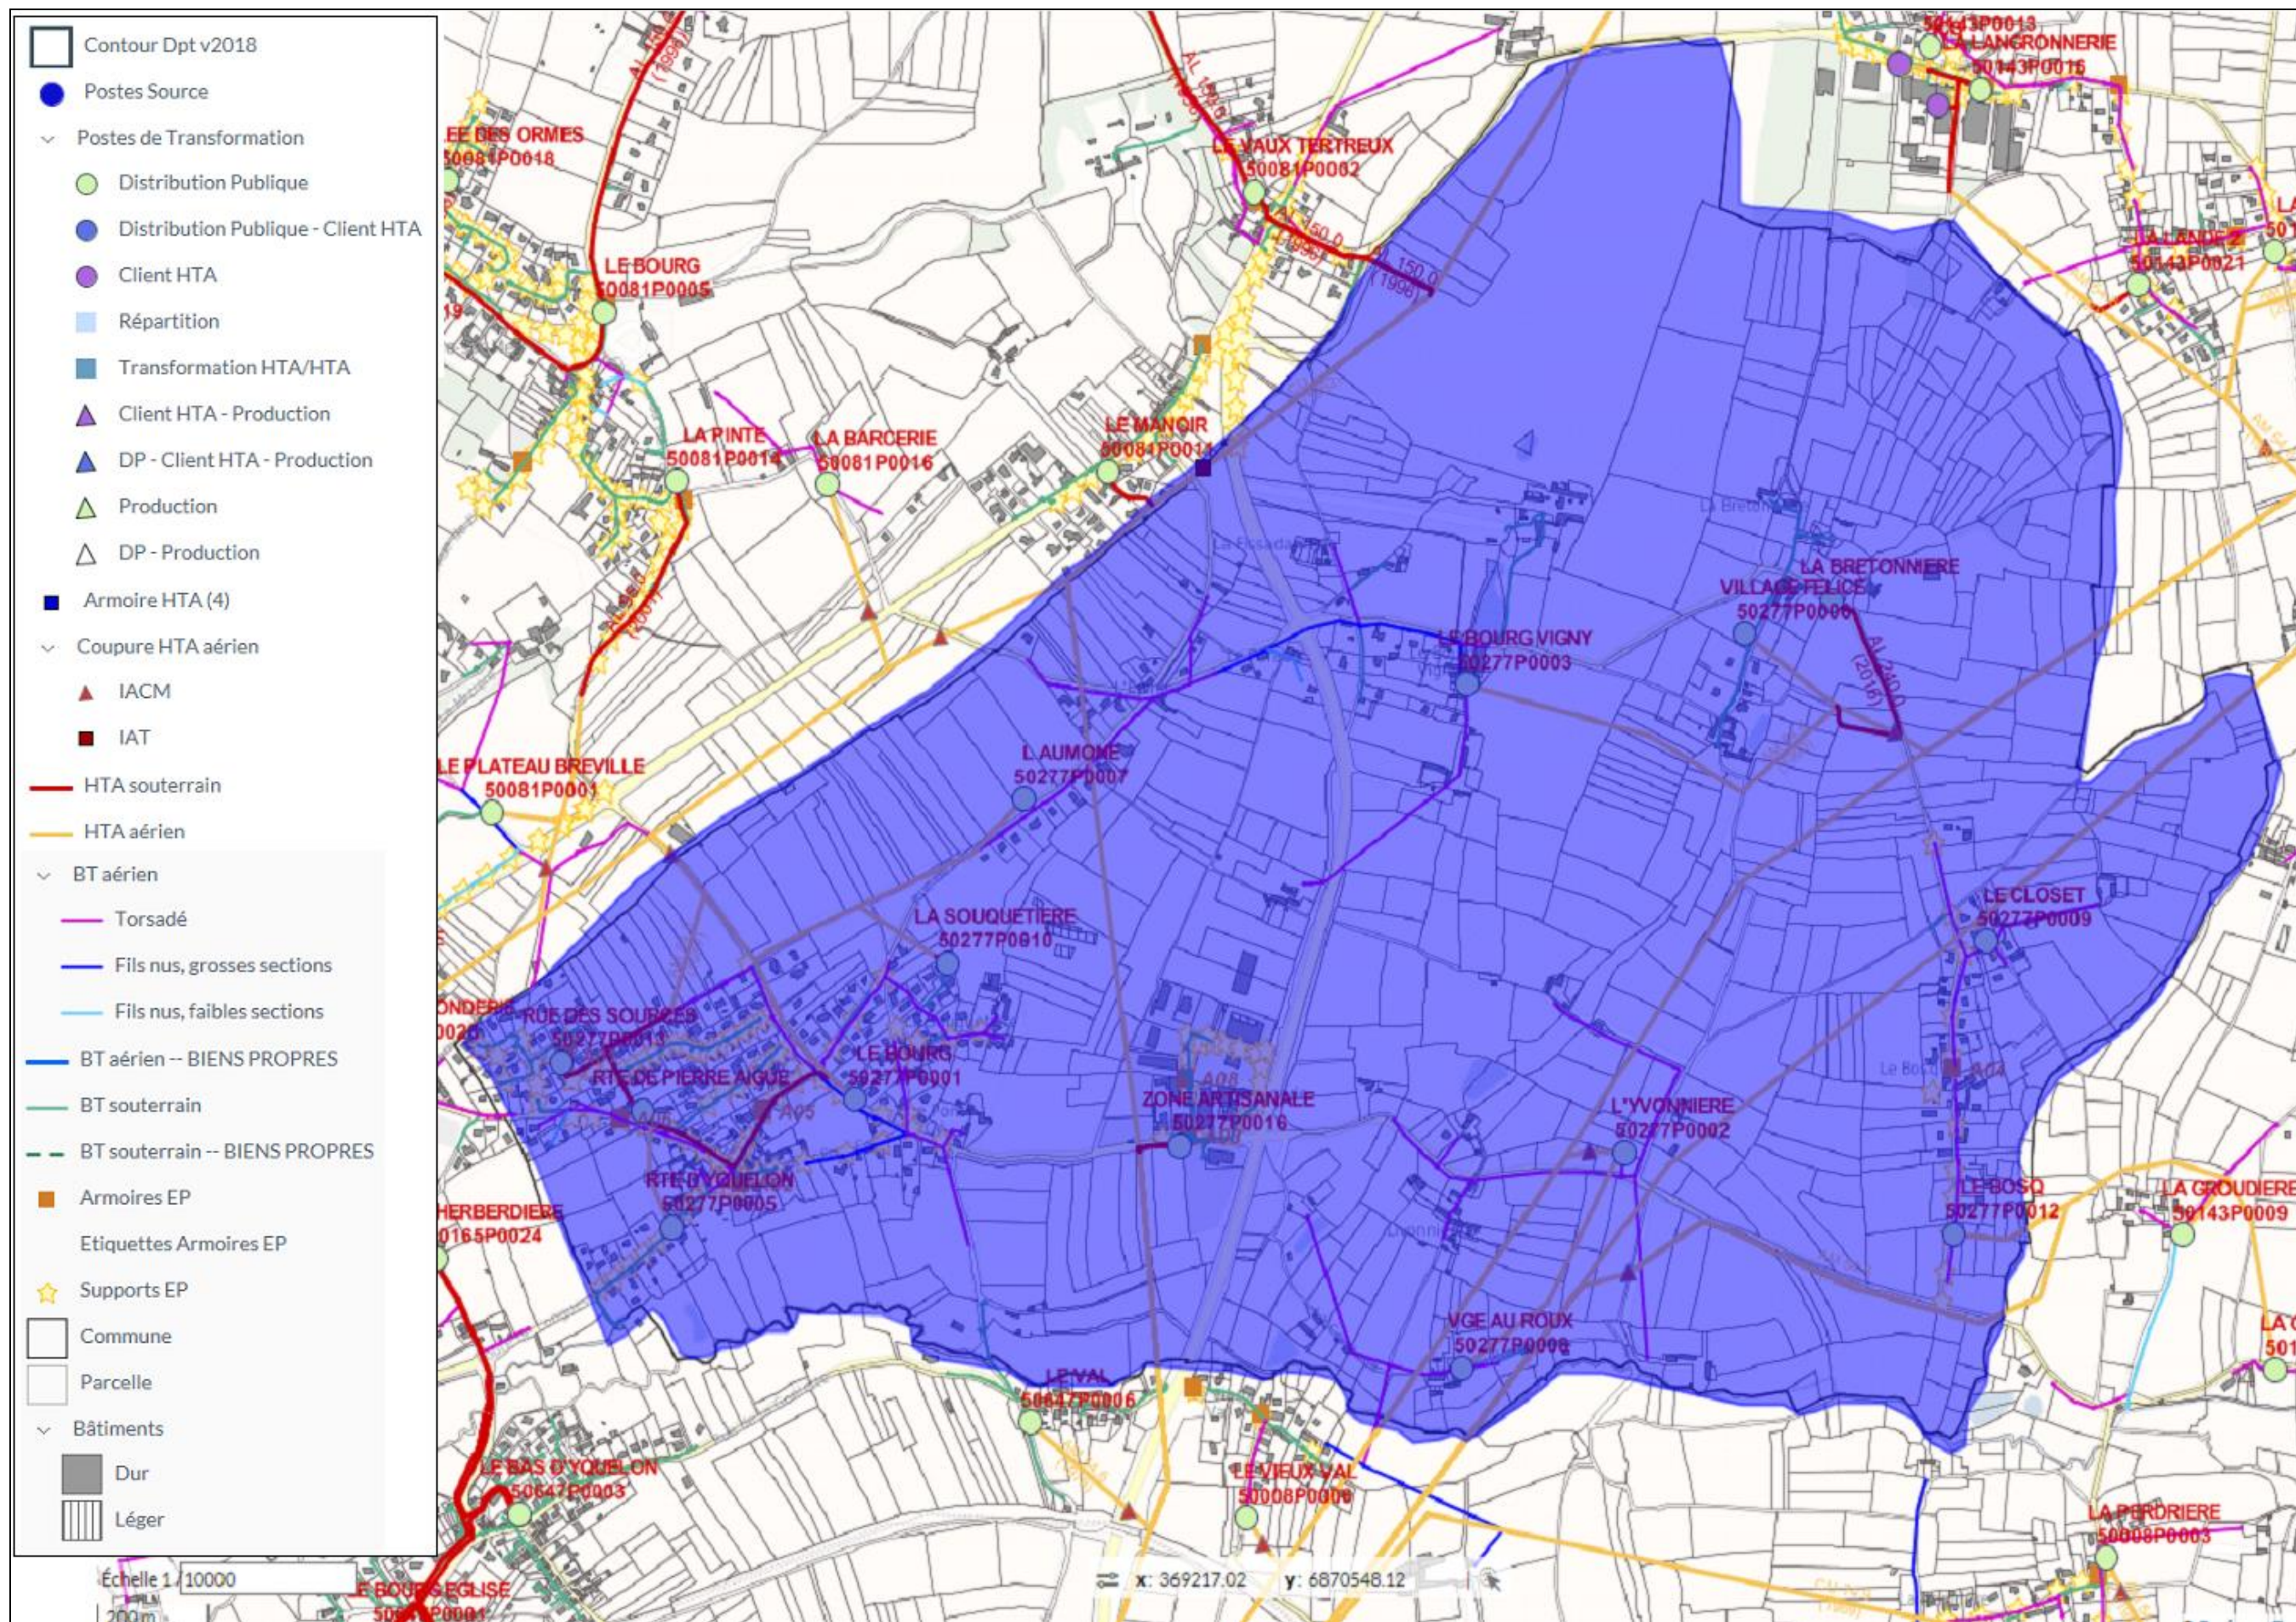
Contour Dpt v2018
Postes Source
Postes de Transformation
Distribution Publique
Distribution Publique - Client HTA
Client HTA
Répartition
Transformation HTA/HTA
Client HTA - Production
DP - Client HTA - Production
Production
DP - Production
Armoire HTA (4)
Coupure HTA aérien
IACM
IAT
HTA souterrain
HTA aérien
BT aérien
Torsadé
Fils nus, grosses sections
Fils nus, faibles sections
BT aérien -- BIENS PROPRES
BT souterrain
BT souterrain -- BIENS PROPRES
Armoires EP
Etiquettes Armoires EP
Supports EP
Commune
Parcelle
Bâtiments
Dur
Léger

Échelle 1/ 10000
200m
x: 369217.02 y: 6870548.12

EE DES ORMES
50081P0018
LE BOURG
50081P0005
LA PINTE
50081P0014
LA BARCERIE
50081P0016
LE MANOIR
50081P0011
LE VAUX TERTREUX
50081P0002
50143P0013
LA LANGRONNERIE
50143P0016
LA LANDE
50143P0021
LA BRETONNIERE
VILLAGE FELICE
50277P0006
LE BOURG VIGNY
50277P0003
L AUMONE
50277P0007
LE PLATEAU BREVILLE
50081P0001
LA SOUQUETIERE
50277P0010
RUE DES SOURCES
50277P0011
RTE DE PIERRE AIGUE
LE BOURG
50277P0001
ZONE ARTISANALE
50277P0016
L'YVONNIERE
50277P0002
LE CLOSET
50277P0009
LE BOSQ
50277P0012
LA GROUDIERE
50143P0009
RTE D'YQUELON
50277P0005
HERBERDIERE
0165P0024
VGE AU ROUX
50277P0008
LE VAL
50647P0006
LE BAS D'YQUELON
50647P0003
LE VIEUX VAL
50008P0006
LA PERDRIERE
50008P0003
LE BOURG EGLISE
50647P0001